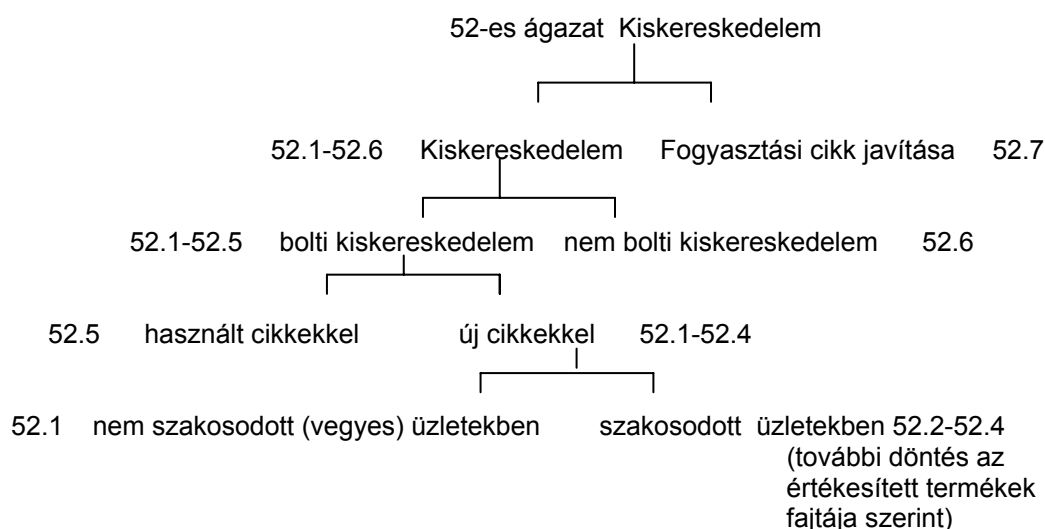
52-es ágazat Kiskereskedelem

52.1-52.6 Kiskereskedelem Fogyasztási cikk javítása 52.7

52.1-52.5 bolti kiskereskedelem nem bolti kiskereskedelem 52.6

52.5 használt cikkekkel új cikkekkel 52.1-52.4

52.1 nem szakosodott (vegyes) üzletekben szakosodott üzletekben 52.2-52.4 (további döntés az értékesített termékek fajtája szerint)